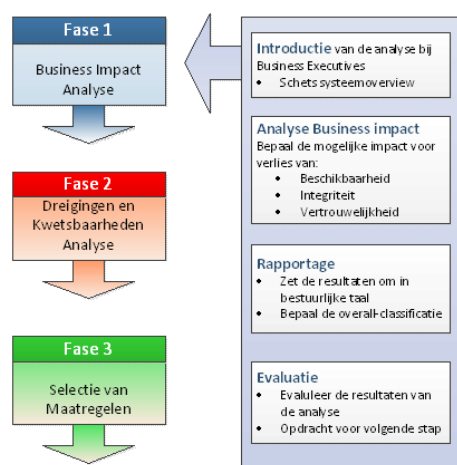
Fase 1

Business Impact Analyse

Fase 2

Dreigingen en Kwetsbaarheden Analyse

Fase 3

Selectie van Maatregelen

Introductie van de analyse bij Business Executives
• Schets systeemoverview

Analyse Business impact
Bepaal de mogelijke impact voor verlies van:
• Beschikbaarheid
• Integriteit
• Vertrouwelijkheid

Rapportage
• Zet de resultaten om in bestuurlijke taal
• Bepaal de overall-classificatie

Evaluatie
• Evalueer de resultaten van de analyse
• Opdracht voor volgende stap